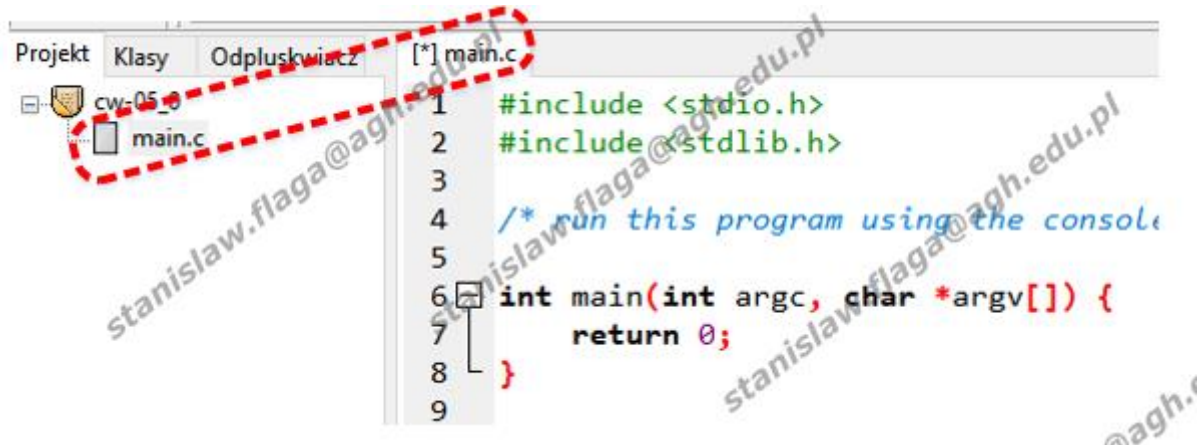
Projekt Klasy Odpluskwiacz [*] main.c

cw-05_0
main.c

1 #include <stdio.h>
2 #include <stdlib.h>
3
4 /* run this program using the console
5
6 int main(int argc, char *argv[]) {
7 return 0;
8 }
9

stanislaw.flaga@agh.edu.pl
stanislaw.flaga@agh.edu.pl
stanislaw.flaga@agh.edu.pl